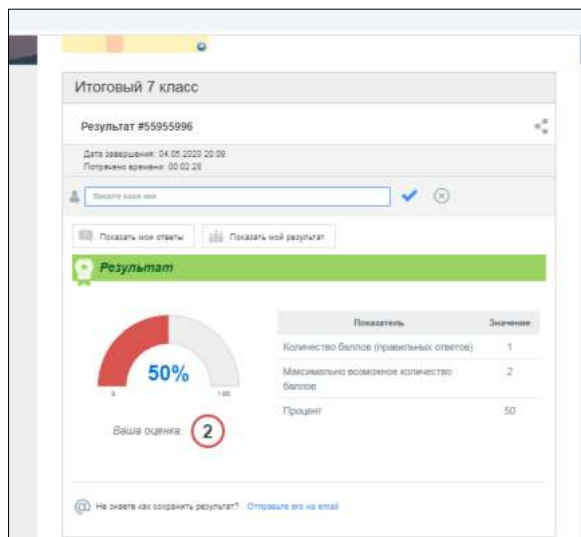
Итоговый 7 класс

Результат #55955996

Дата завершения: 04.05.2020 20:09
Потрачено времени: 00:02:28

Введите ваше имя

Показать мои ответы
Показать мой результат

Результат

50%

0
100

Ваша оценка: 2

| Показатель | Значение |
|---|---|
| Количество баллов (правильных ответов) | 1 |
| Максимально возможное количество баллов | 2 |
| Процент | 50 |

Не знаете как сохранить результат? Отправьте его на email